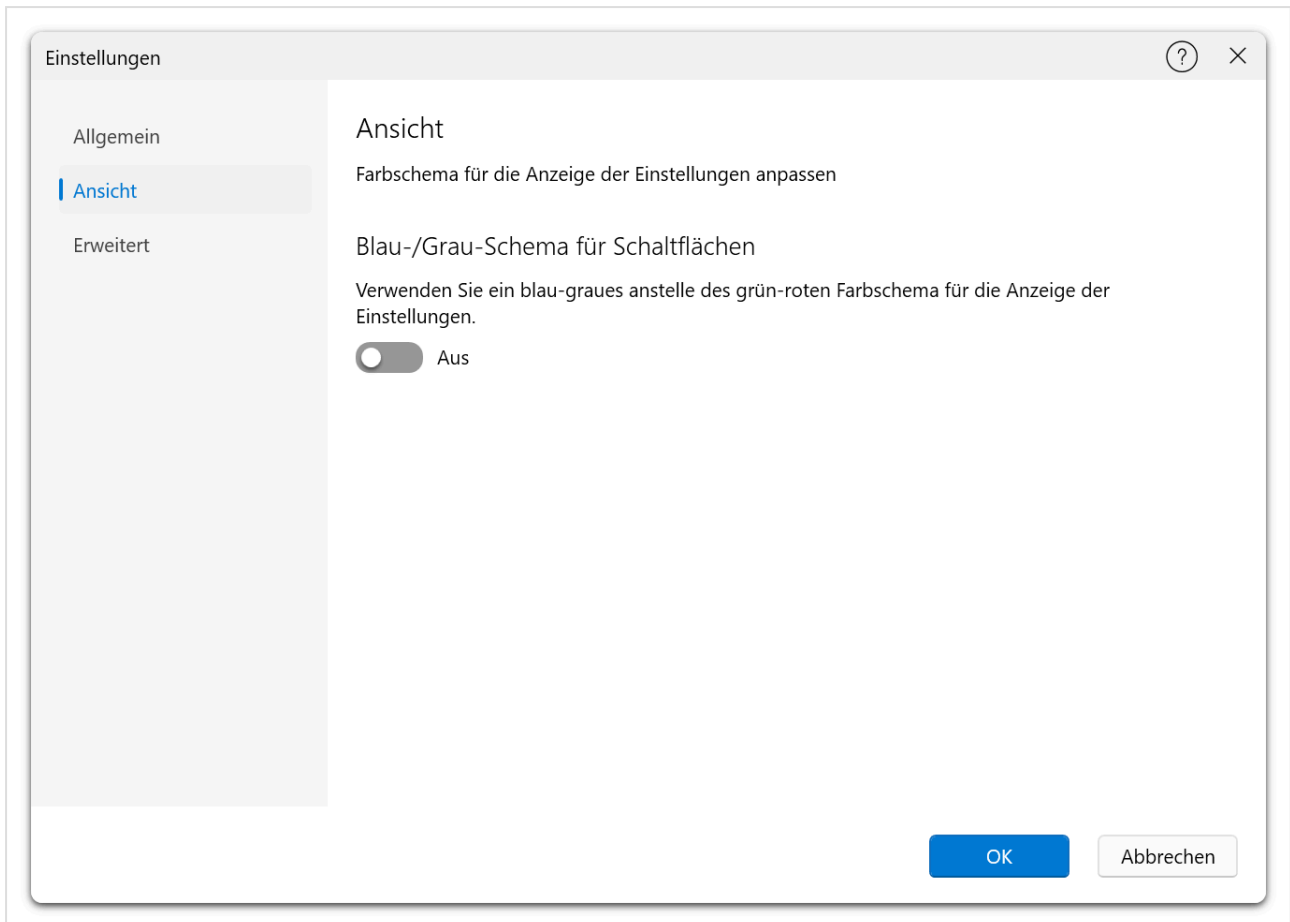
Einstellungen

?

Allgemein

Ansicht

Erweitert

Ansicht

Farbschema für die Anzeige der Einstellungen anpassen

Blau-/Grau-Schema für Schaltflächen

Verwenden Sie ein blau-graues anstelle des grün-roten Farbschema für die Anzeige der Einstellungen.

Aus

OK

Abbrechen